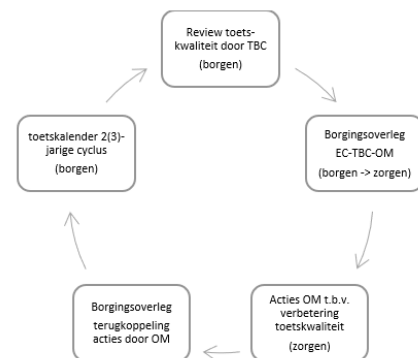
Review toetskwaliteit door TBC
(borgen)

Borgingsoverleg
EC-TBC-OM
(borgen -> zorgen)

Acties OM t.b.v. verbetering toetskwaliteit
(zorgen)

Borgingsoverleg terugkoppeling acties door OM

toetskalender 2(3)-jarige cyclus
(borgen)